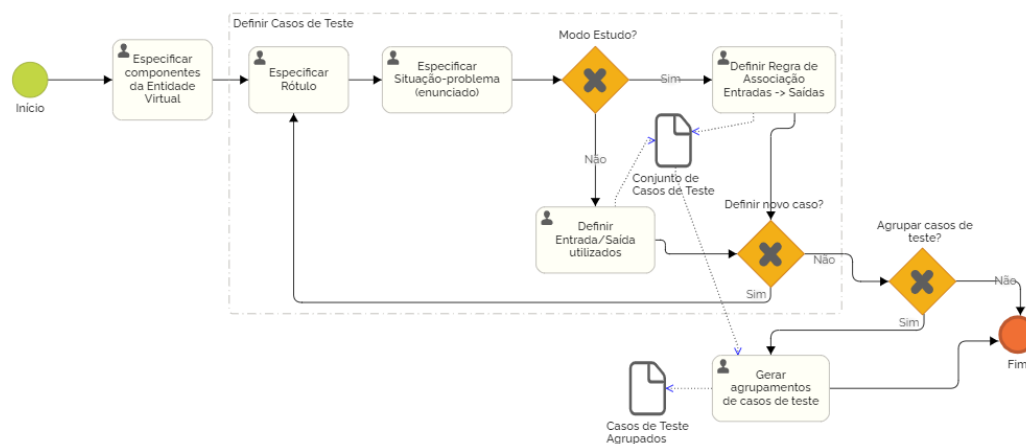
Definir Casos de Teste

Início

Especificar componentes da Entidade Virtual

Especificar Rótulo

Especificar Situação-problema (enunciado)

Modo Estudo?

Sim

Definir Regra de Associação Entradas -> Saídas

Não

Conjunto de Casos de Teste

Definir Entrada/Saída utilizados

Definir novo caso?

Não

Sim

Agrupar casos de teste?

Não

Sim

Fim

Gerar agrupamentos de casos de teste

Casos de Teste Agrupados